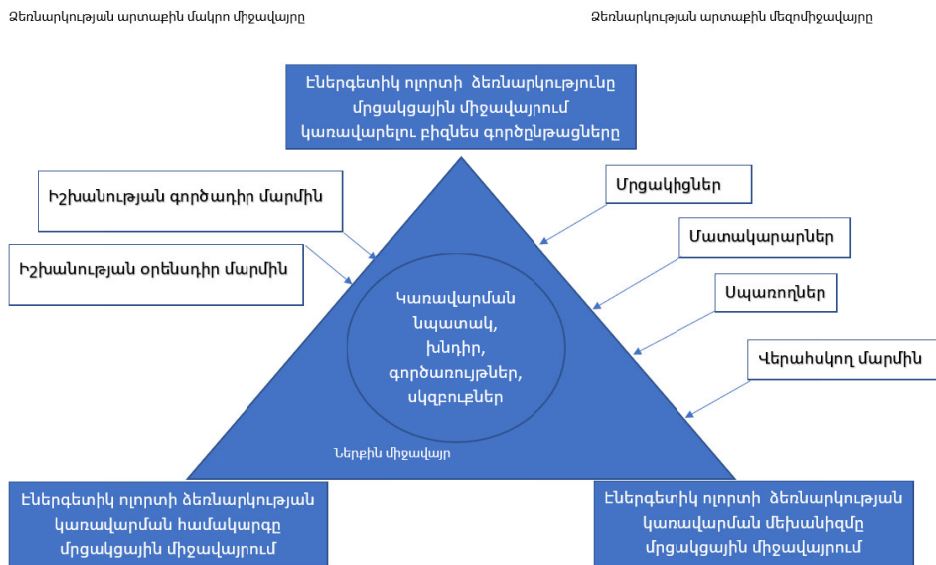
Ձեռնարկության արտաքին մակրո միջավայրը

Ձեռնարկության արտաքին մեզոմիջավայրը

Էներգետիկ ոլորտի ձեռնարկությունը մրցակցային միջավայրում կառավարելու բիզնես գործընթացները

Իշխանության գործադիր մարմին

Իշխանության օրենսդիր մարմին

Մրցակիցներ

Մատակարարներ

Սպառողներ

Վերահսկող մարմին

Կառավարման նպատակ, խնդիր, գործառույթներ, սկզբունքներ

Ներքին միջավայր

Էներգետիկ ոլորտի ձեռնարկության կառավարման համակարգը մրցակցային միջավայրում

Էներգետիկ ոլորտի ձեռնարկության կառավարման մեխանիզմը մրցակցային միջավայրում